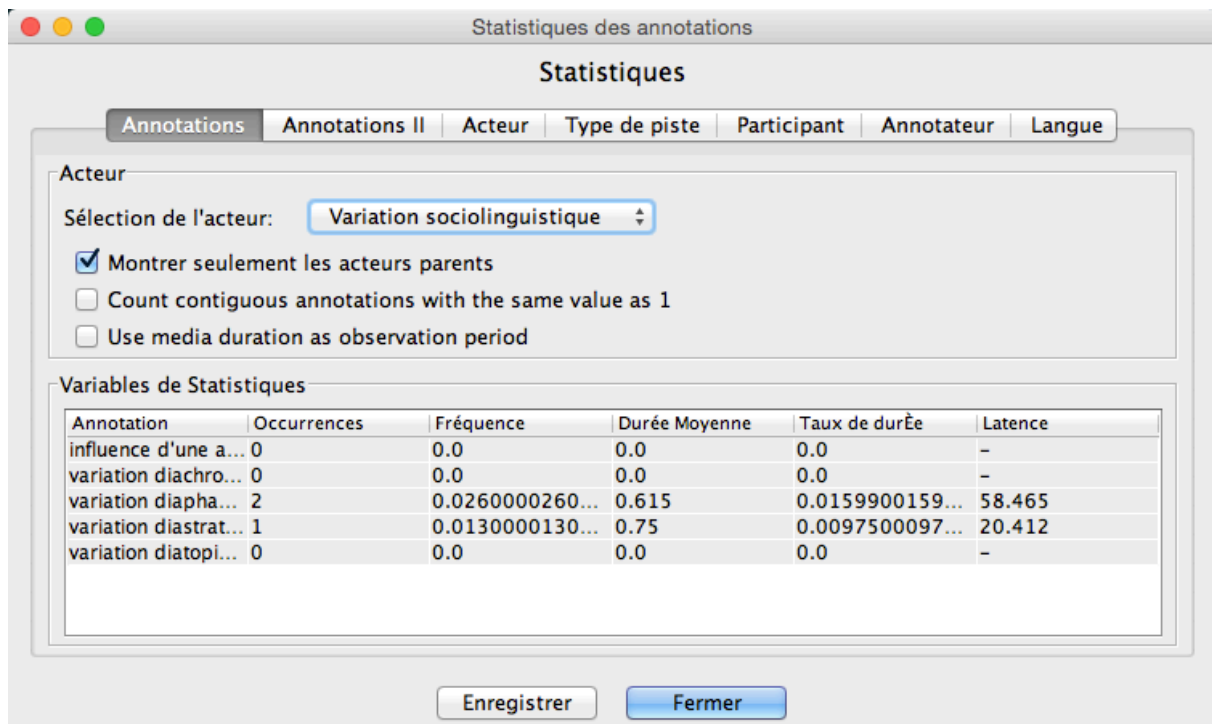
Statistiques des annotations

Statistiques

Annotations | Annotations II | Acteur | Type de piste | Participant | Annotateur | Langue

Acteur

Sélection de l'acteur: Variation sociolinguistique

Montrer seulement les acteurs parents

Count contiguous annotations with the same value as 1

Use media duration as observation period

Variables de Statistiques

| Annotation | Occurrences | Fréquence | Durée Moyenne | Taux de durÈe | Latence |
|---|---|---|---|---|---|
| influence d'une a... | 0 | 0.0 | 0.0 | 0.0 | – |
| variation diachro... | 0 | 0.0 | 0.0 | 0.0 | – |
| variation diapha... | 2 | 0.0260000260... | 0.615 | 0.0159900159... | 58.465 |
| variation diastrat... | 1 | 0.0130000130... | 0.75 | 0.0097500097... | 20.412 |
| variation diatopi... | 0 | 0.0 | 0.0 | 0.0 | – |

Enregistrer

Fermer